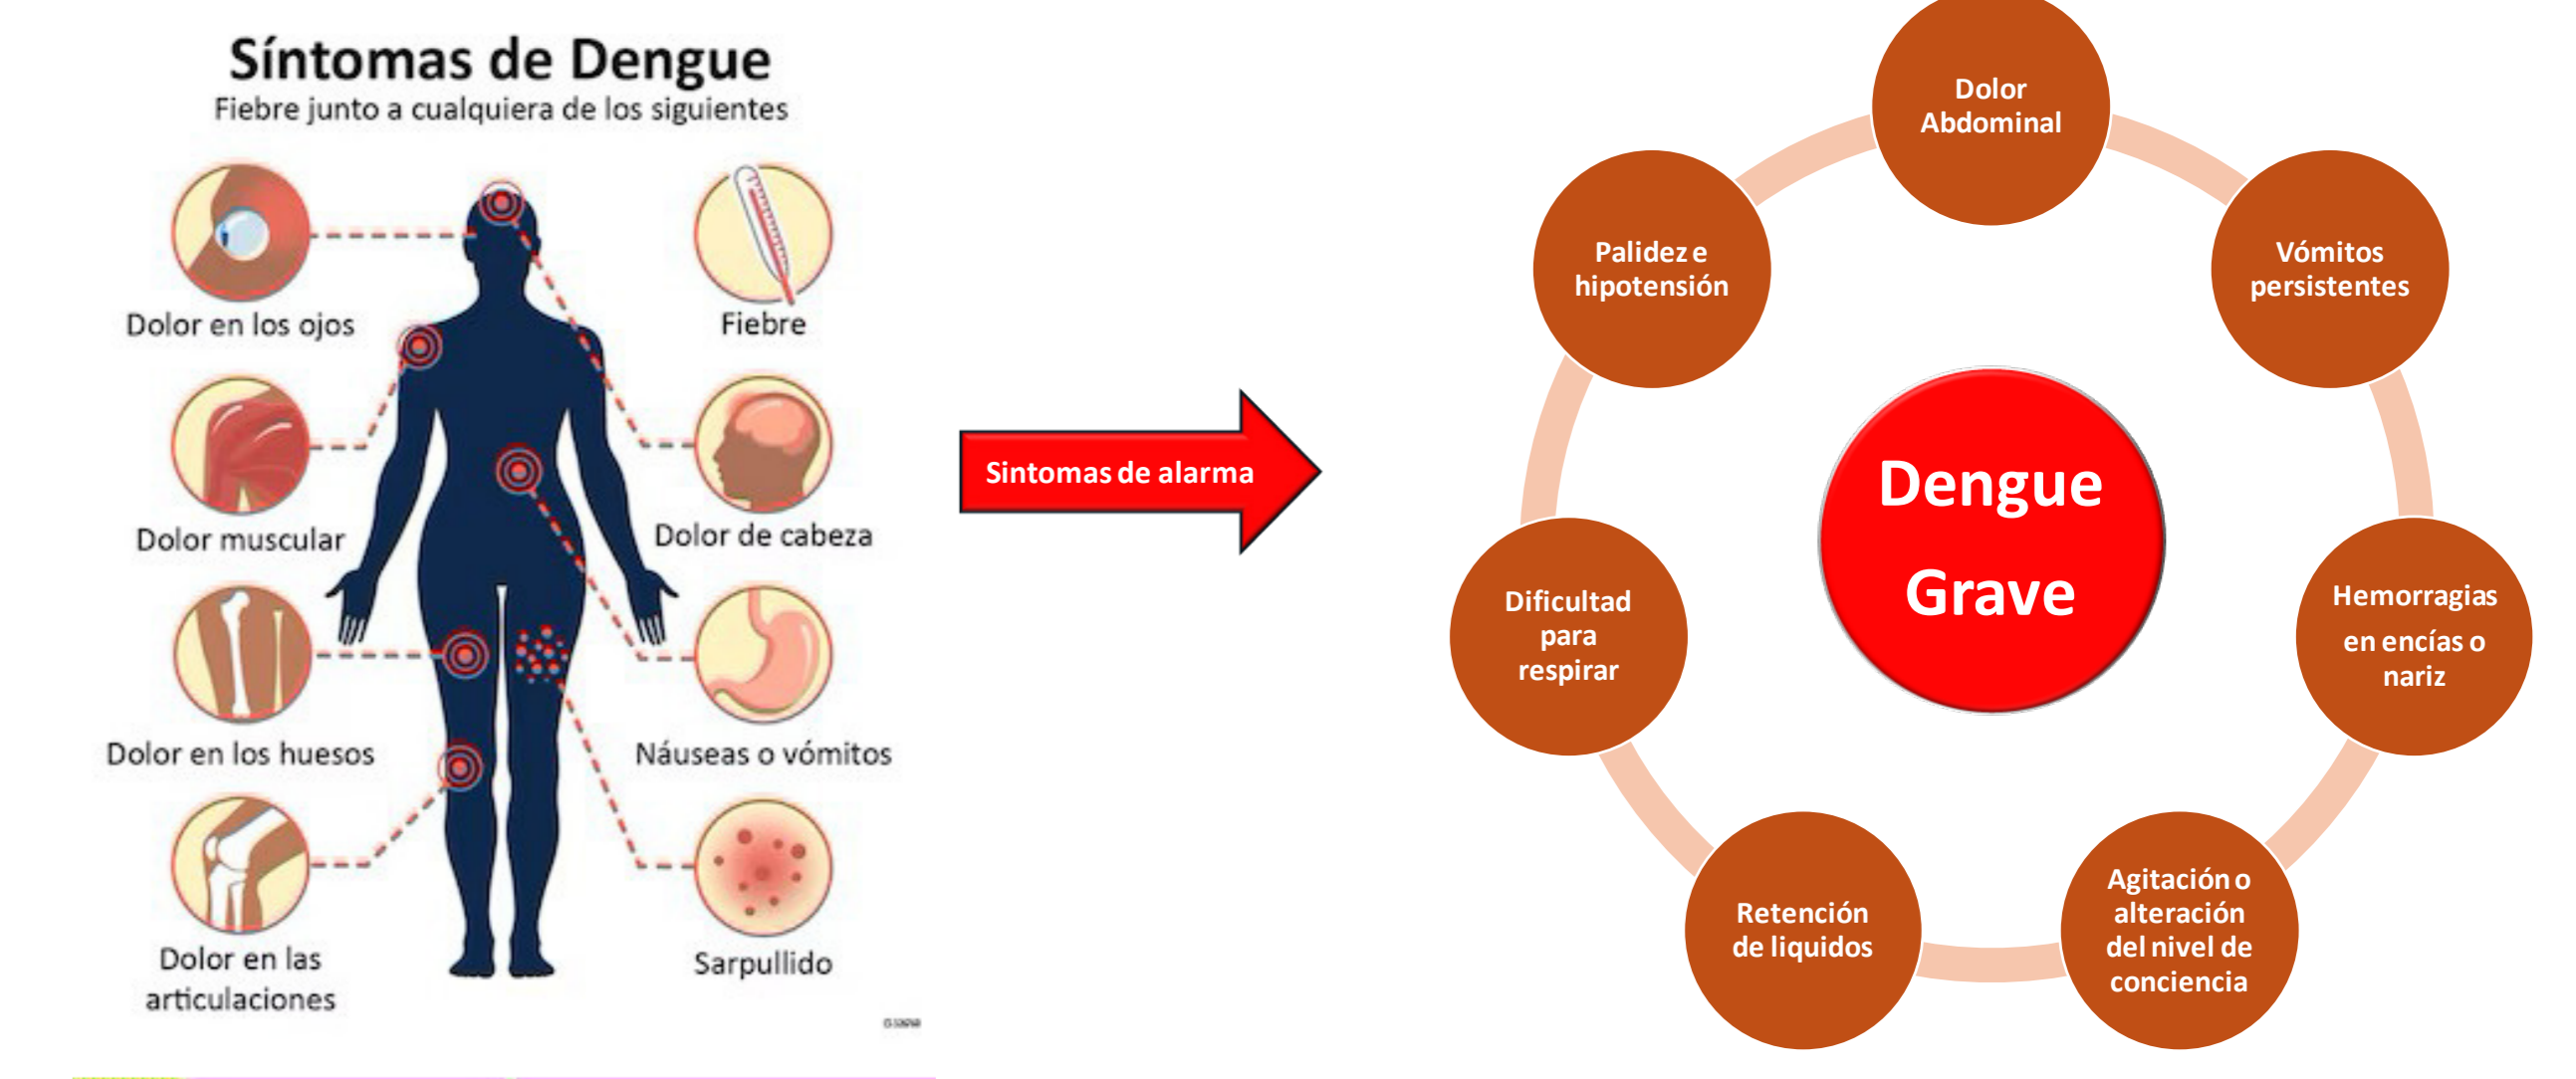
Síntomas de Dengue
Fiebre junto a cualquiera de los siguientes

Dolor en los ojos
Fiebre
Dolor muscular
Dolor de cabeza
Dolor en los huesos
Náuseas o vómitos
Dolor en las articulaciones
Sarpullido

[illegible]

Sintomas de alarma

Dolor Abdominal
Vómitos persistentes
Hemorragias en encías o nariz
Agitación o alteración del nivel de conciencia
Retención de liquidos
Dificultad para respirar
Palidez e hipotensión

Dengue Grave